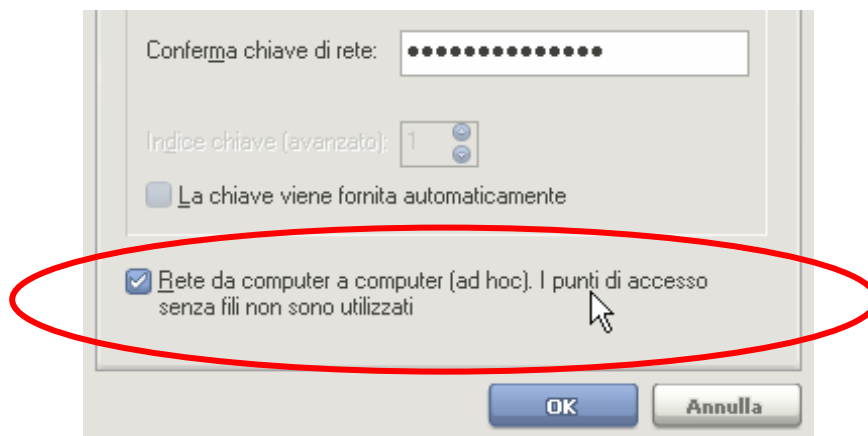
Conferma chiave di rete: ••••••••••••••

Indice chiave (avanzato): 1

La chiave viene fornita automaticamente

Rete da computer a computer (ad hoc). I punti di accesso senza fili non sono utilizzati

OK

Annulla